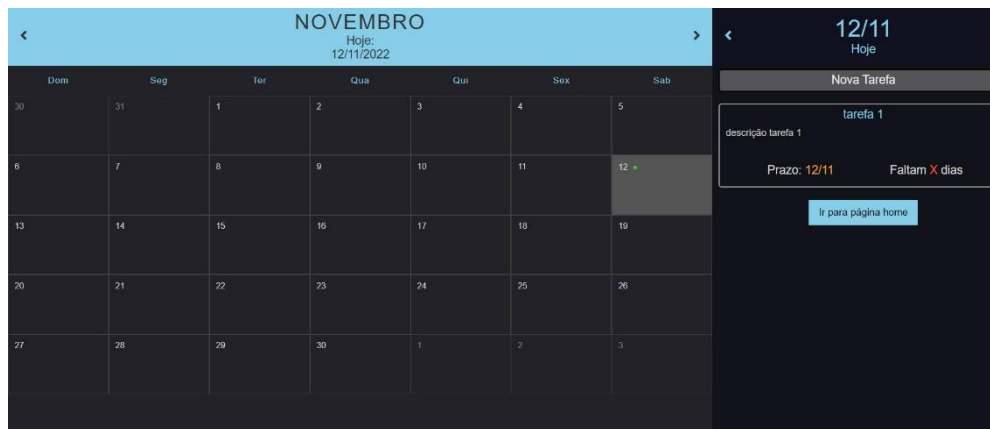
‹ NOVEMBRO
Hoje:
12/11/2022 ›

| Dom | Seg | Ter | Qua | Qui | Sex | Sab |
|---|---|---|---|---|---|---|
| 30 | 31 | 1 | 2 | 3 | 4 | 5 |
| 6 | 7 | 8 | 9 | 10 | 11 | 12 • |
| 13 | 14 | 15 | 16 | 17 | 18 | 19 |
| 20 | 21 | 22 | 23 | 24 | 25 | 26 |
| 27 | 28 | 29 | 30 | 1 | 2 | 3 |

‹ 12/11
Hoje

Nova Tarefa

tarefa 1
descrição tarefa 1

Prazo: 12/11 Faltam X dias

Ir para página home